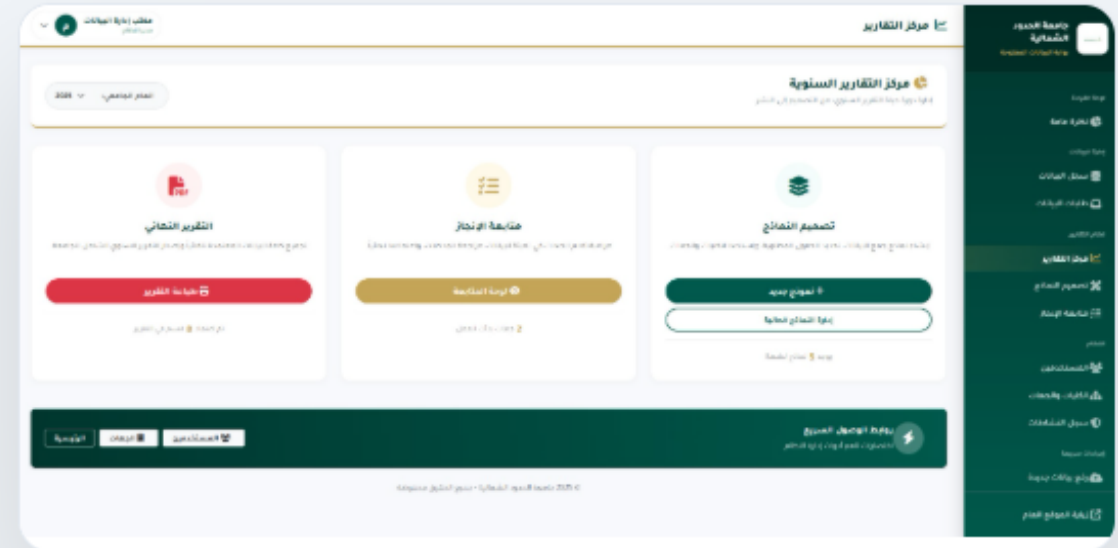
جامعة الحدود الشمالية
بوابة البيانات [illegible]

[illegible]
نظرة عامة
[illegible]
سجل الحالات
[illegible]
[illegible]
مركز التقارير
تصميم النماذج
متابعة الإنجاز
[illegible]
المستخدمين
الكليات والجهات
سجل النشاطات
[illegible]
رفع بيانات جديدة
زيارة الموقع العام

مركز التقارير

مكتب إدارة البيانات
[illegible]

مركز التقارير السنوية
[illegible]

العام الجامعي: 2025

تصميم النماذج
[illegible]
+ نموذج جديد
إدارة النماذج الحالية
يوجد 5 نماذج نشطة

متابعة الإنجاز
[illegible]
لوحة المتابعة
2 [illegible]

التقرير النهائي
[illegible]
طباعة التقرير
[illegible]

روابط الوصول السريع
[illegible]
المستخدمين
الجهات
الرئيسية

© 2025 جامعة الحدود الشمالية - جميع الحقوق محفوظة